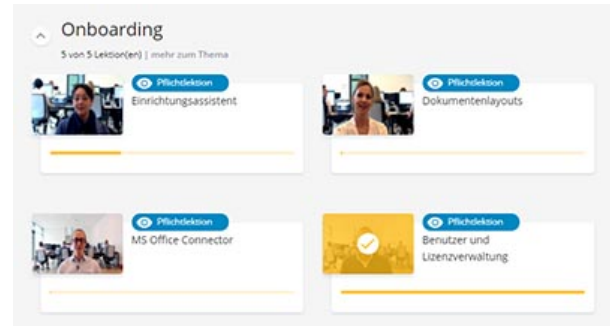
Onboarding

5 von 5 Lektion(en) | mehr zum Thema

Pflichtlektion
Einrichtungsassistent

Pflichtlektion
Dokumentenlayouts

Pflichtlektion
MS Office Connector

Pflichtlektion
Benutzer und Lizenzverwaltung